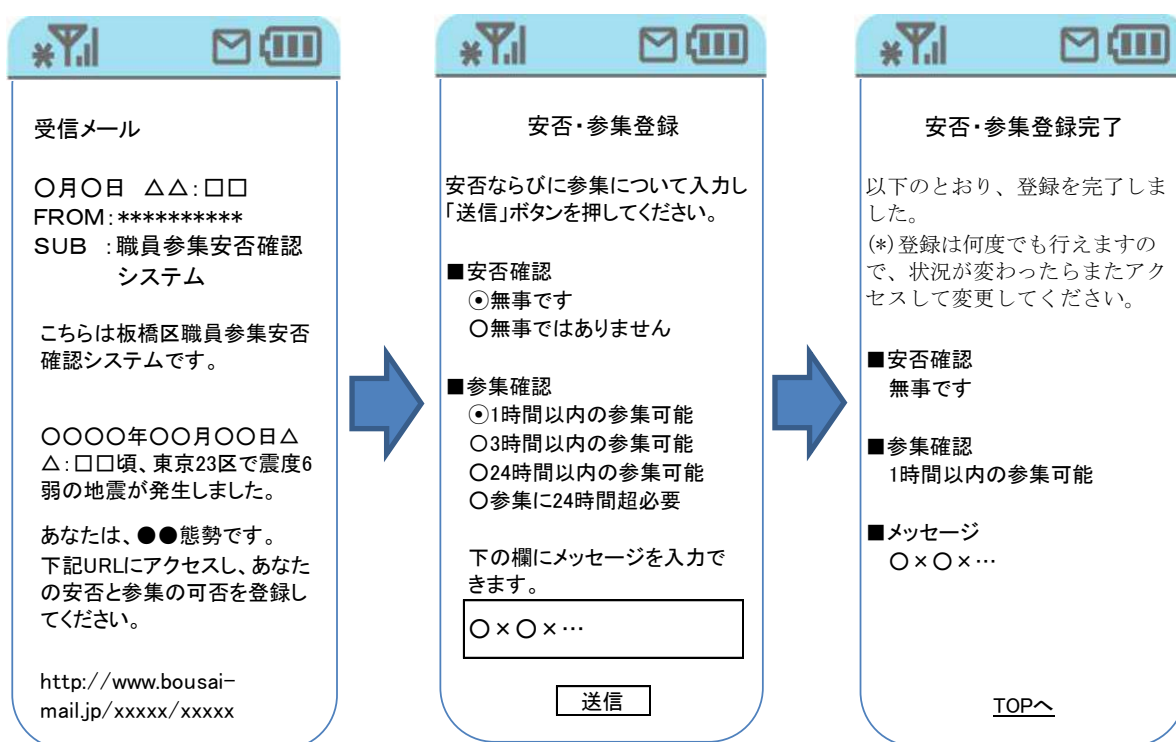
受信メール

○月○日　△△:□□
FROM:**********
SUB　:職員参集安否確認システム

こちらは板橋区職員参集安否確認システムです。

○○○○年○○月○○日△△:□□頃、東京23区で震度6弱の地震が発生しました。

あなたは、●●態勢です。
下記URLにアクセスし、あなたの安否と参集の可否を登録してください。

http://www.bousai-mail.jp/xxxxx/xxxxx

安否・参集登録

安否ならびに参集について入力し「送信」ボタンを押してください。

■安否確認
⦿無事です
○無事ではありません

■参集確認
⦿1時間以内の参集可能
○3時間以内の参集可能
○24時間以内の参集可能
○参集に24時間超必要

下の欄にメッセージを入力できます。

○×○×…

送信

安否・参集登録完了

以下のとおり、登録を完了しました。
(*)登録は何度でも行えますので、状況が変わったらまたアクセスして変更してください。

■安否確認
無事です

■参集確認
1時間以内の参集可能

■メッセージ
○×○×…

TOPへ